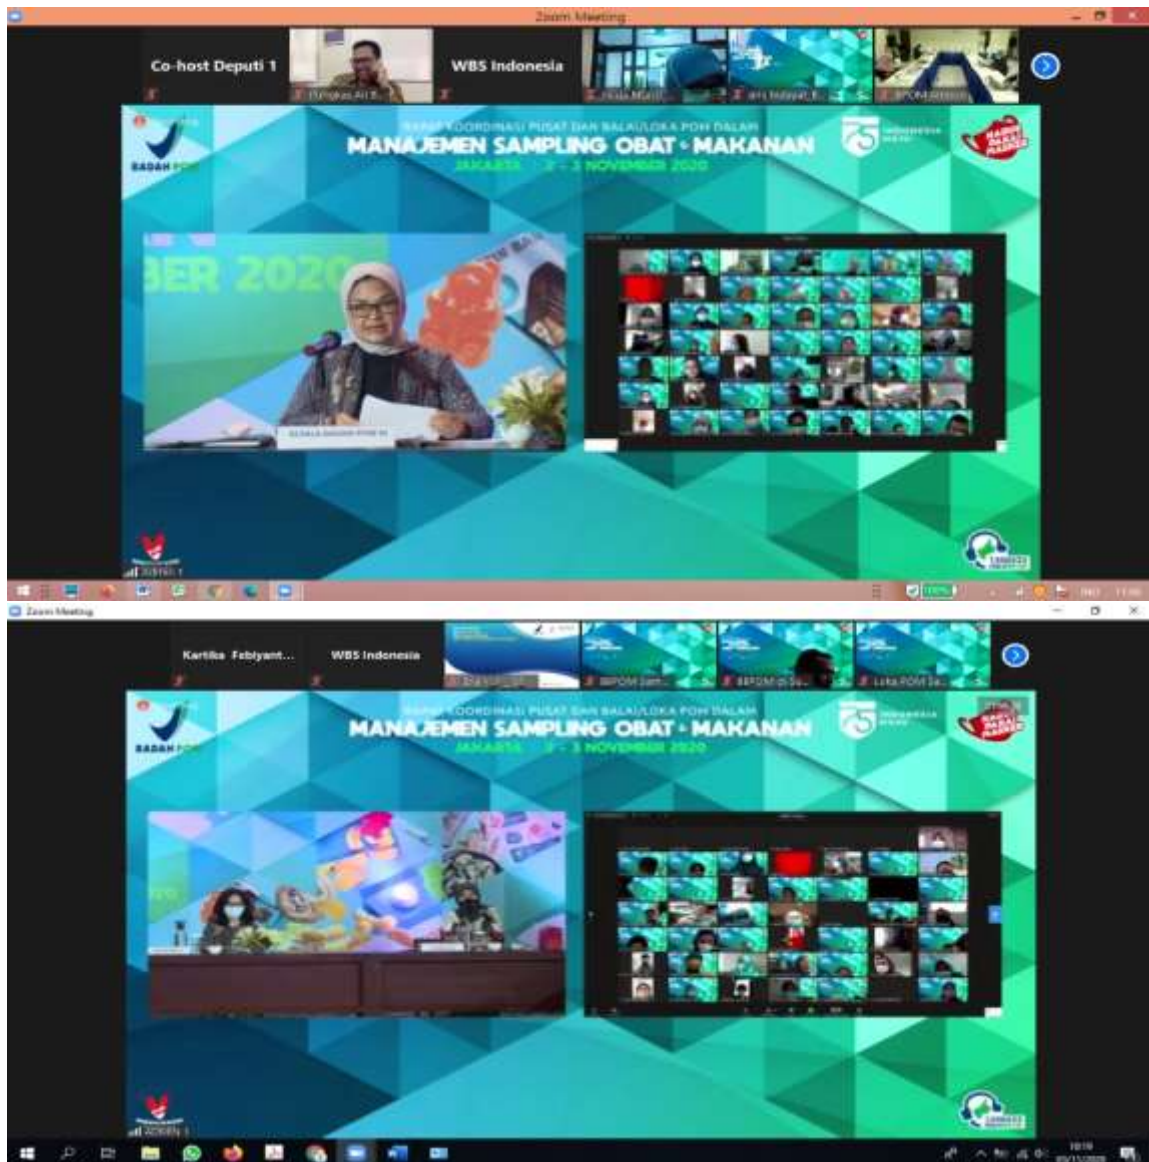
Zoom Meeting

Co-host Deputi 1

WBS Indonesia

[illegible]

RAPAT KOORDINASI PUSAT DAN BALAI/LOKA POM DALAM
MANAJEMEN SAMPLING OBAT & MAKANAN
JAKARTA 2 - 3 NOVEMBER 2020

BADAN POM

BER 2020

KEPALA BADAN POM RI

Zoom Meeting

Kartika Febiyant...

WBS Indonesia

BPOM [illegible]

Loka POM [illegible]

RAPAT KOORDINASI PUSAT DAN BALAI/LOKA POM DALAM
MANAJEMEN SAMPLING OBAT & MAKANAN
JAKARTA 2 - 3 NOVEMBER 2020

BADAN POM